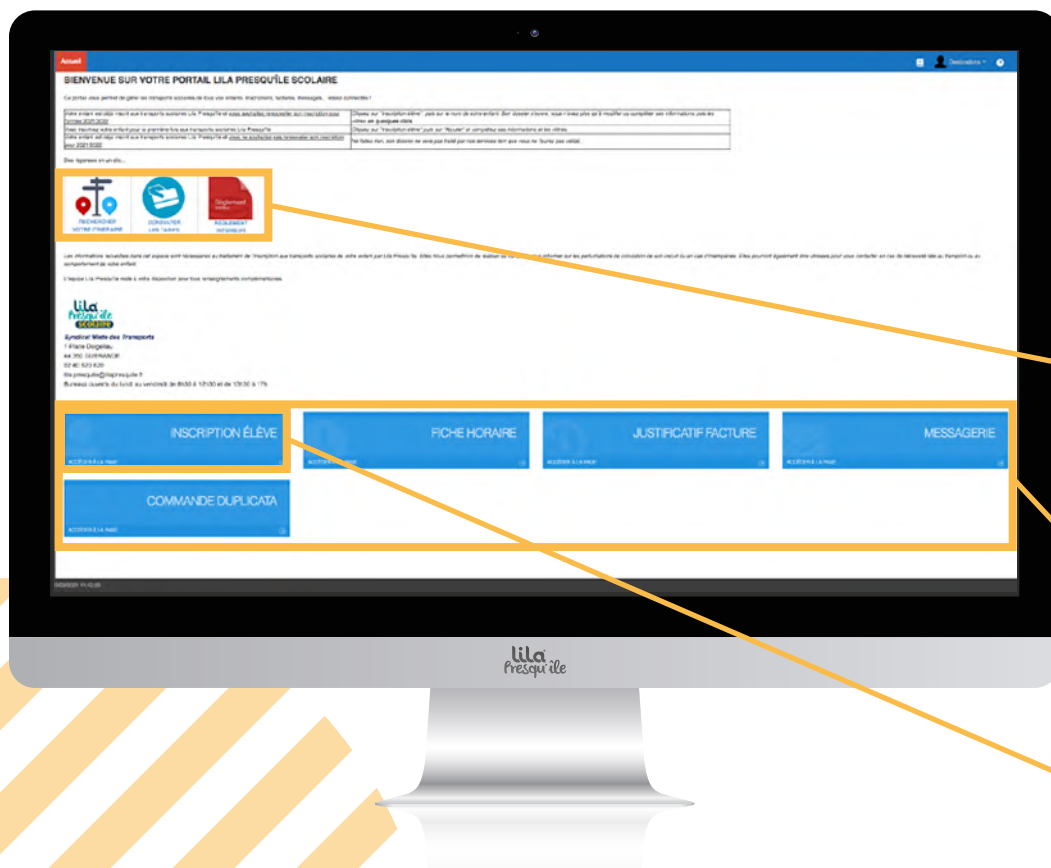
Accueil

BIENVENUE SUR VOTRE PORTAIL LILA PRESQU'ÎLE SCOLAIRE

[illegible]

| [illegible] | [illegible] |
|---|---|
| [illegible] | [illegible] |
| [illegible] | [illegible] |

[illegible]

RECHERCHER VOTRE ITINÉRAIRE

CONSULTER LES TARIFS

RÈGLEMENT INTÉRIEUR

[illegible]

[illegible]

Lila Presqu'île SCOLAIRE

Syndicat Mixte des Transports
1 Place Dolgellau
44 350 GUÉRANDE
02 40 620 620
lila.presquile@lilapresquile.fr
Bureaux ouverts du lundi au vendredi de 8h30 à 12h30 et de 13h30 à 17h

INSCRIPTION ÉLÈVE
ACCÉDER À LA PAGE

FICHE HORAIRE
ACCÉDER À LA PAGE

JUSTIFICATIF FACTURE
ACCÉDER À LA PAGE

MESSAGERIE
ACCÉDER À LA PAGE

COMMANDE DUPLICATA
ACCÉDER À LA PAGE

Lila Presqu'île